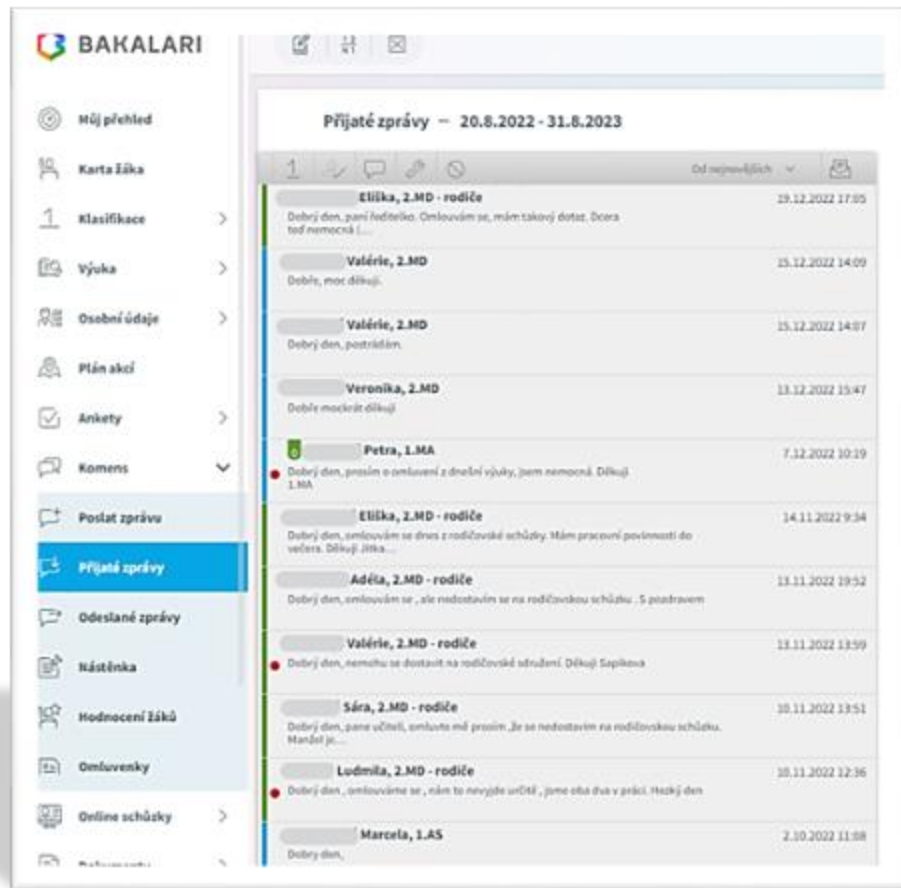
BAKALARI

Můj přehled
Karta žáka
Klasifikace
Výuka
Osobní údaje
Plán akcí
Ankety
Komens
Poslat zprávu
Přijaté zprávy
Odeslané zprávy
Nástěnka
Hodnocení žáků
Omluvenky
Online schůzky
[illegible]

Přijaté zprávy – 20.8.2022 - 31.8.2023

Od nejnovějších

Eliška, 2.MD - rodiče 19.12.2022 17:05
Dobrý den, paní učitelko. Omlouvám se, mám takový dotaz. Dcera teď nemocná (....

Valérie, 2.MD 15.12.2022 14:09
Dobře, moc děkuji.

Valérie, 2.MD 15.12.2022 14:07
Dobrý den, postrádám.

Veronika, 2.MD 13.12.2022 15:47
Dobře mockrát děkuji

Petra, 1.MA 7.12.2022 10:19
Dobrý den, prosím o omluvení z dnešní výuky, jsem nemocná. Děkuji 1.MA

Eliška, 2.MD - rodiče 14.11.2022 9:34
Dobrý den, omlouvám se z dnes z rodičovské schůzky. Mám pracovní povinnosti do večera. Děkuji Jitka....

Adéla, 2.MD - rodiče 13.11.2022 19:52
Dobrý den, omlouvám se , ale nedostavím se na rodičovskou schůzku . S pozdravem

Valérie, 2.MD - rodiče 13.11.2022 13:59
Dobrý den, nemohu se dostavit na rodičovské sdružení. Děkuji Sapíkova

Sára, 2.MD - rodiče 10.11.2022 13:51
Dobrý den, pane učiteli, omluvte mě prosím ,že se nedostavím na rodičovskou schůzku. Manžel je....

Ludmila, 2.MD - rodiče 10.11.2022 12:36
Dobrý den , omlouváme se , nám to nevyjde určitě , jsme oba dva v práci. Hezký den

Marcela, 1.AS 2.10.2022 11:08
Dobrý den,